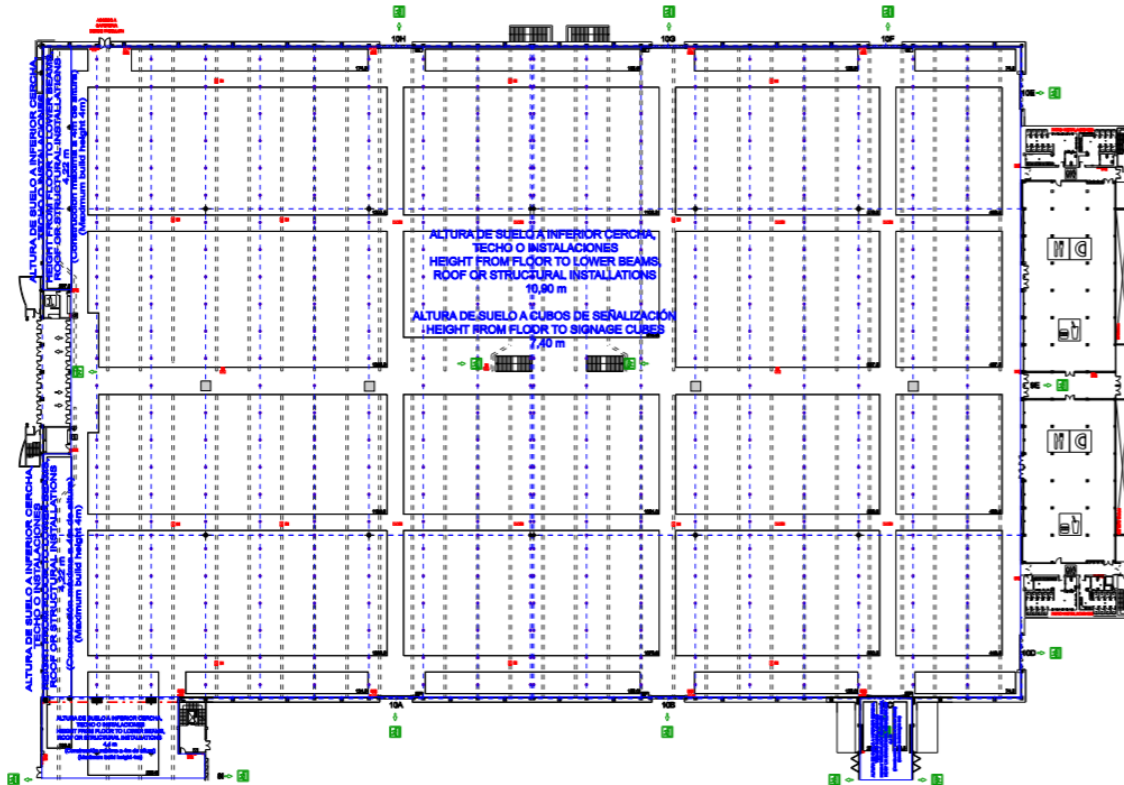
10H

10G

10F

10E

10C

10D

10A

10B

ALTURA DE SUELO A INFERIOR CERCHA, TECHO O INSTALACIONES
HEIGHT FROM FLOOR TO LOWER BEAMS, ROOF OR STRUCTURAL INSTALLATIONS
10,90 m

ALTURA DE SUELO A CUBOS DE SEÑALIZACIÓN
HEIGHT FROM FLOOR TO SIGNAGE CUBES
7,40 m

ALTURA DE SUELO A INFERIOR CERCHA, TECHO O INSTALACIONES
HEIGHT FROM FLOOR TO LOWER BEAMS, ROOF OR STRUCTURAL INSTALLATIONS
4,22 m
(Construcción máxima 4 m de altura)
(Maximum build height 4m)

ALTURA DE SUELO A INFERIOR CERCHA, TECHO O INSTALACIONES
HEIGHT FROM FLOOR TO LOWER BEAMS, ROOF OR STRUCTURAL INSTALLATIONS
4,22 m
(Construcción máxima 4 m de altura)
(Maximum build height 4m)

ALTURA DE SUELO A INFERIOR CERCHA, TECHO O INSTALACIONES
HEIGHT FROM FLOOR TO LOWER BEAMS, ROOF OR STRUCTURAL INSTALLATIONS
4,22 m
(Construcción máxima 4 m de altura)
(Maximum build height 4m)

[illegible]